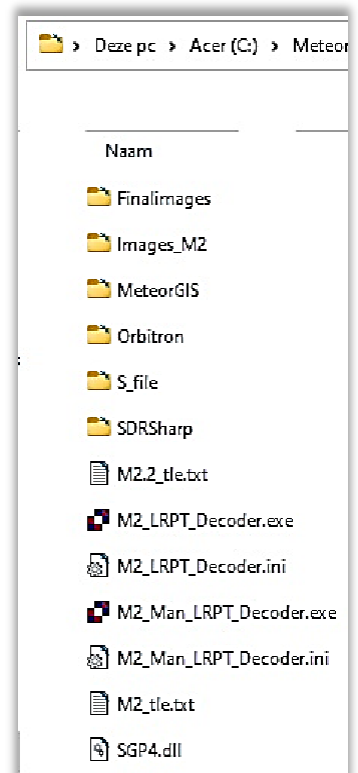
> Deze pc > Acer (C:) > Meteor

Naam

FinalImages

Images_M2

MeteorGIS

Orbitron

S_file

SDRSharp

M2.2_tle.txt

M2_LRPT_Decoder.exe

M2_LRPT_Decoder.ini

M2_Man_LRPT_Decoder.exe

M2_Man_LRPT_Decoder.ini

M2_tle.txt

SGP4.dll